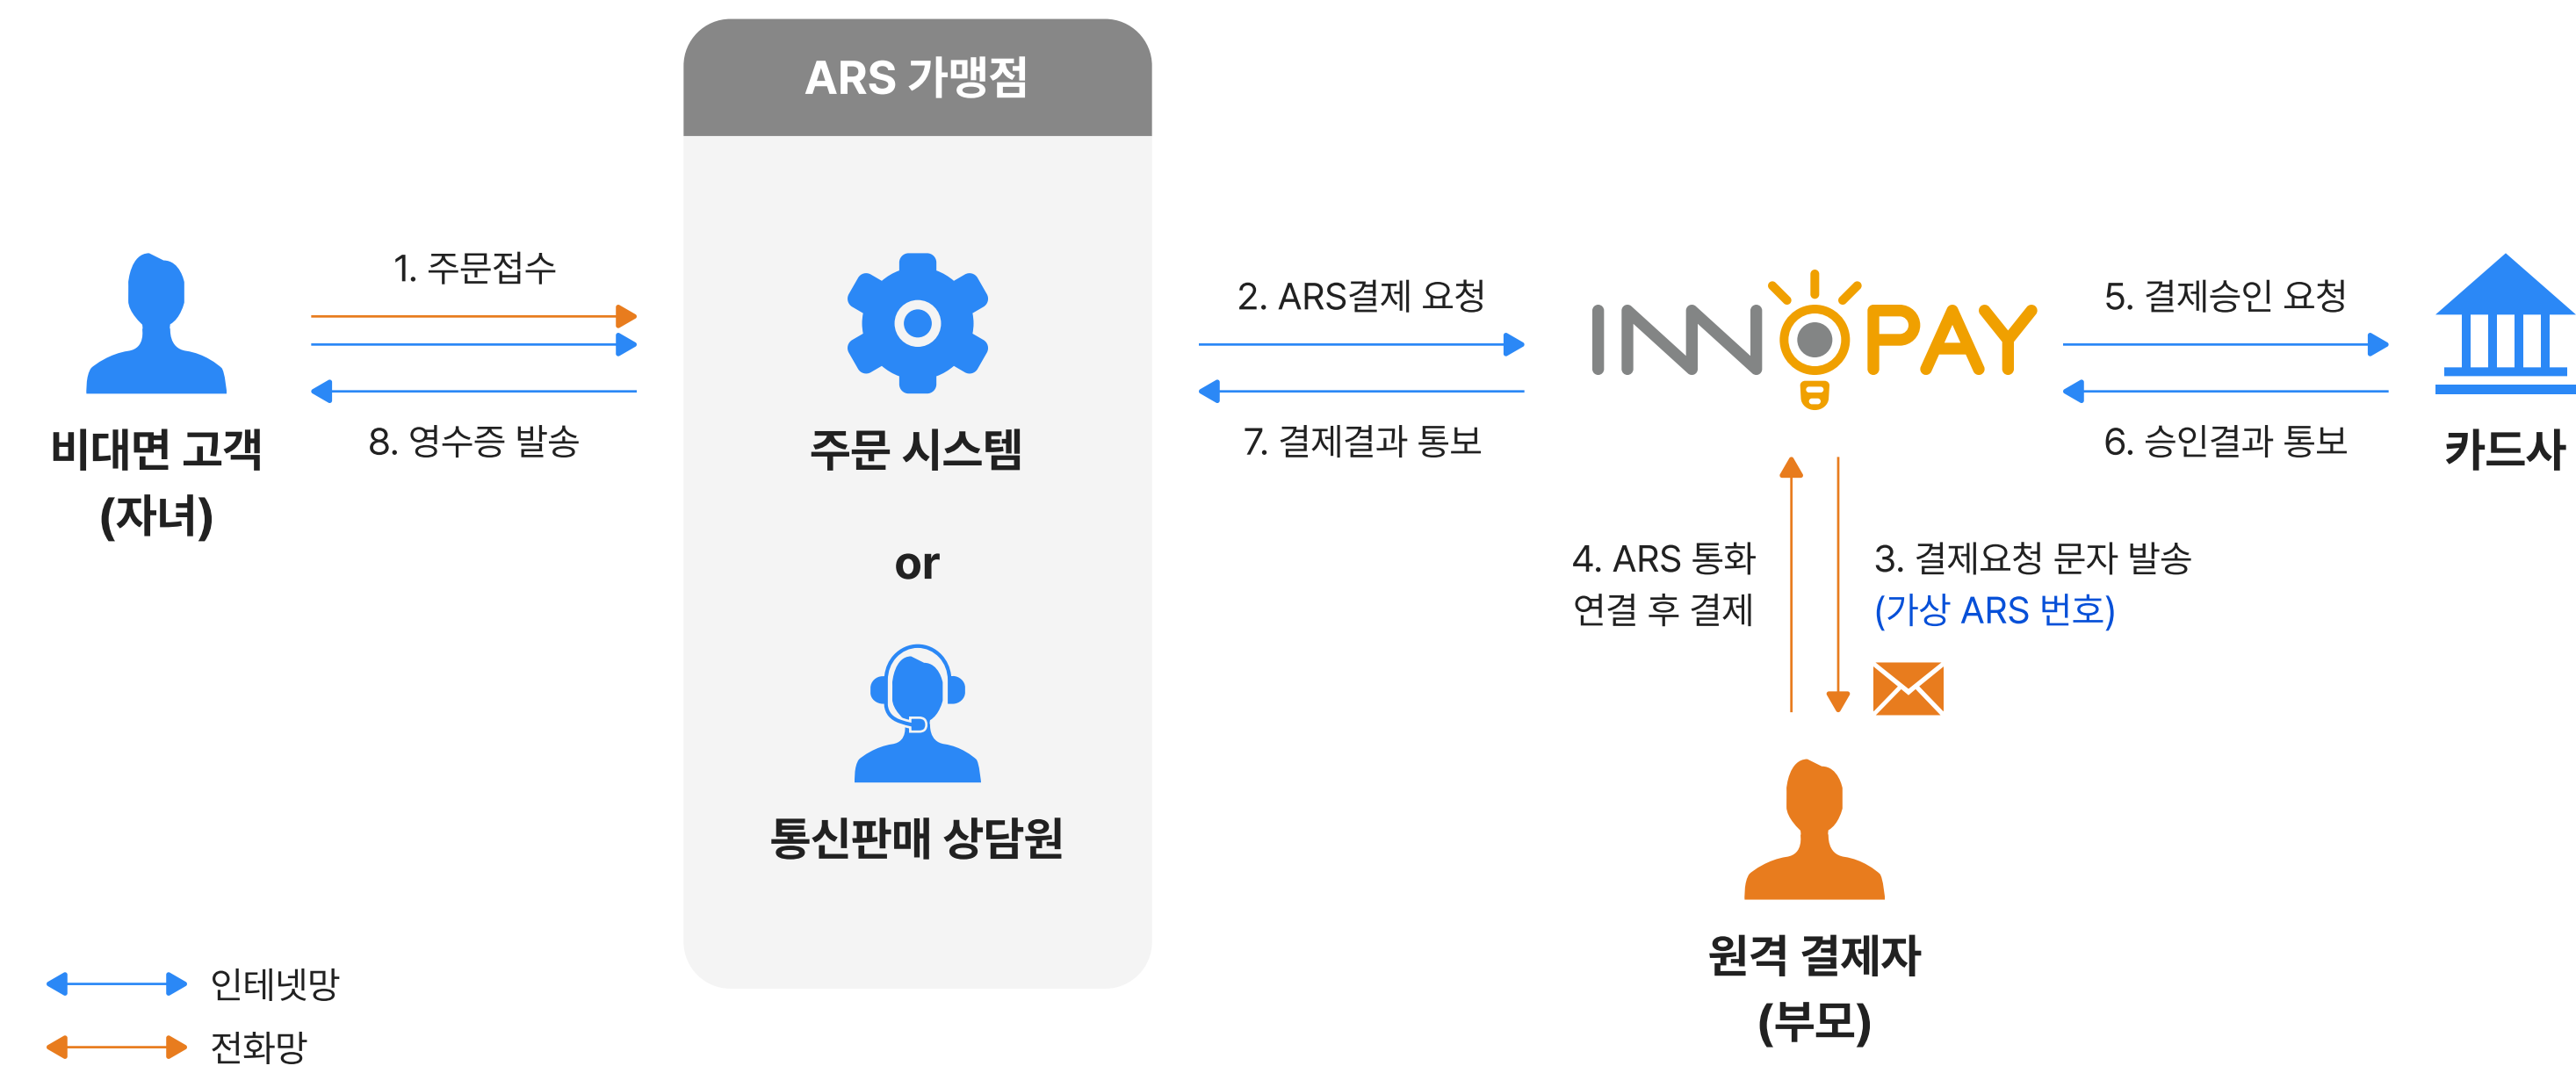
ARS 가맹점

1. 주문접수

8. 영수증 발송

비대면 고객
(자녀)

주문 시스템

or

통신판매 상담원

2. ARS결제 요청

7. 결제결과 통보

INNOPAY

5. 결제승인 요청

6. 승인결과 통보

카드사

4. ARS 통화
연결 후 결제

3. 결제요청 문자 발송
(가상 ARS 번호)

원격 결제자
(부모)

인테넷망

전화망